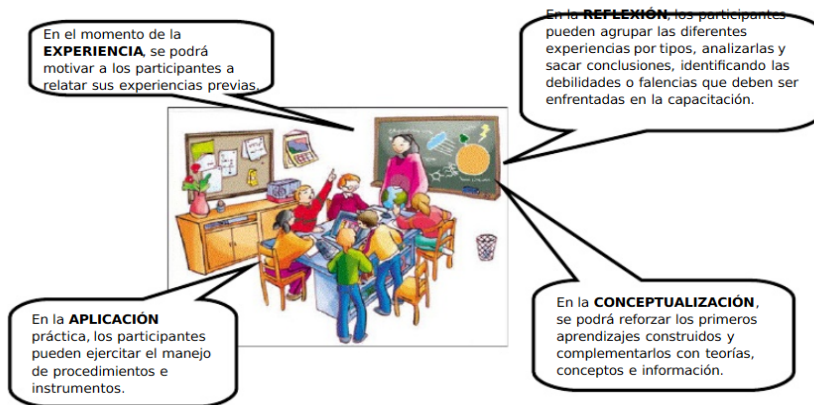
En el momento de la **EXPERIENCIA**, se podrá motivar a los participantes a relatar sus experiencias previas.

En la **REFLEXIÓN**, los participantes pueden agrupar las diferentes experiencias por tipos, analizarlas y sacar conclusiones, identificando las debilidades o falencias que deben ser enfrentadas en la capacitación.

En la **APLICACIÓN** práctica, los participantes pueden ejercitar el manejo de procedimientos e instrumentos.

En la **CONCEPTUALIZACIÓN**, se podrá reforzar los primeros aprendizajes construidos y complementarlos con teorías, conceptos e información.